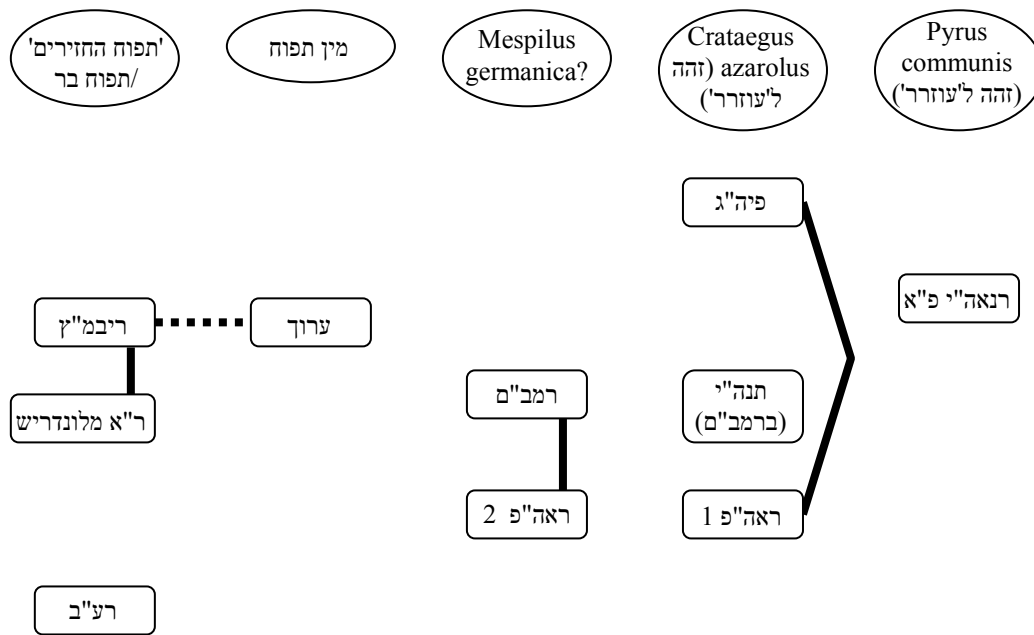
'תפוח הזירים' /תפוח בר

מין תפוח

Mespilus germanica?

Crataegus azarolus (זהה ל'עוזרר')

Pyrus communis (זהה ל'עוזרר')

פיה"ג

רנאה"י פ"א

ריבמ"ץ

ערוך

ר"א מלונדריש

רמב"ם

תנה"י (ברמב"ם)

ראה"פ 2

ראה"פ 1

רע"ב